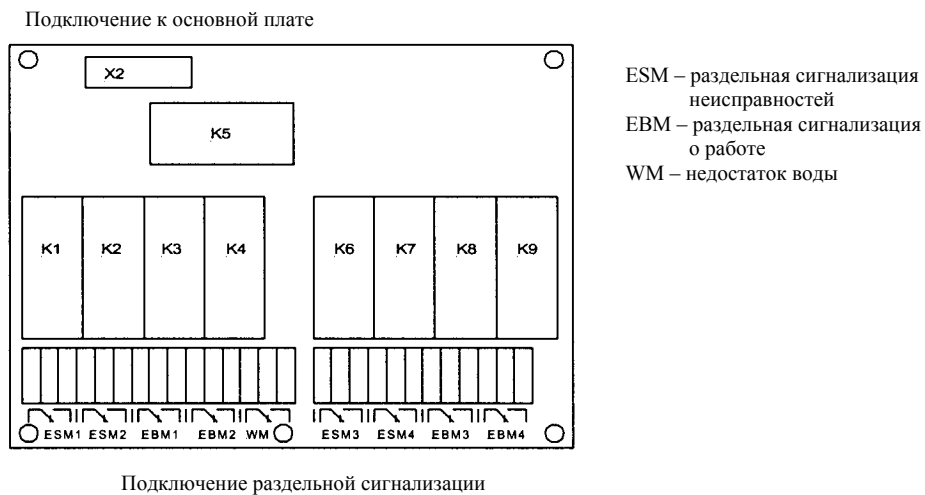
Подключение к основной плате

X2

K5

K1 K2 K3 K4 K6 K7 K8 K9

ESM1 ESM2 EBM1 EBM2 WM ESM3 ESM4 EBM3 EBM4

ESM – раздельная сигнализация неисправностей
EBM – раздельная сигнализация о работе
WM – недостаток воды

Подключение раздельной сигнализации